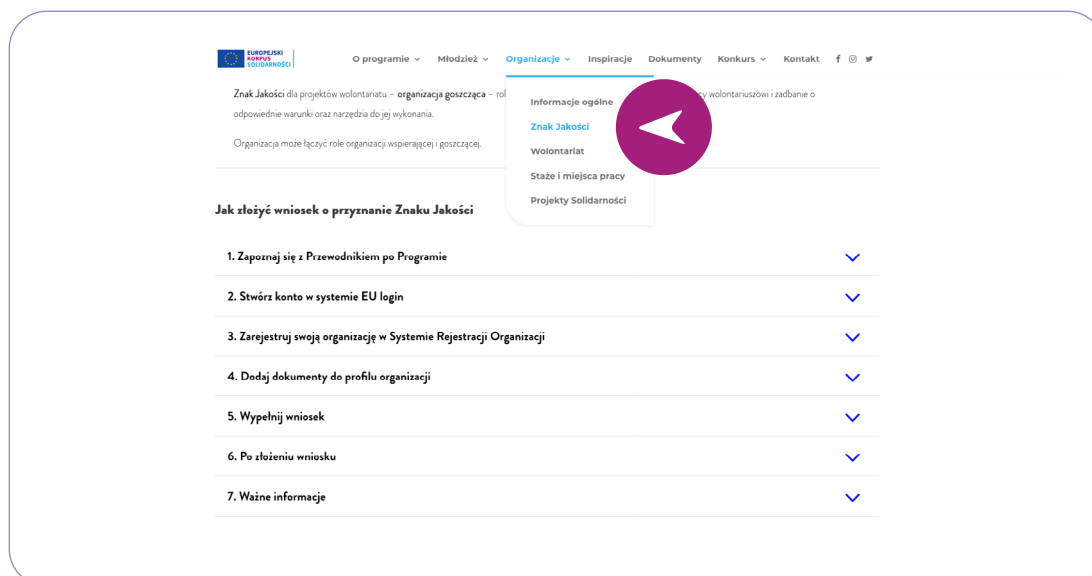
EUROPEJSKI KORPUS SOLIDARNOŚCI

O programie ⌄ Młodzież ⌄ Organizacje ⌄ Inspiracje Dokumenty Konkurs ⌄ Kontakt

Znak Jakości dla projektów wolontariatu – organizacja goszcząca – rol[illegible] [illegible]cy wolontariuszowi i zadbanie o odpowiednie warunki oraz narzędzia do jej wykonania.

Organizacja może łączyć role organizacji wspierającej i goszczącej.

Informacje ogólne
Znak Jakości
Wolontariat
Staże i miejsca pracy
Projekty Solidarności

Jak złożyć wniosek o przyznanie Znaku Jakości

1. Zapoznaj się z Przewodnikiem po Programie

2. Stwórz konto w systemie EU login

3. Zarejestruj swoją organizację w Systemie Rejestracji Organizacji

4. Dodaj dokumenty do profilu organizacji

5. Wypełnij wniosek

6. Po złożeniu wniosku

7. Ważne informacje